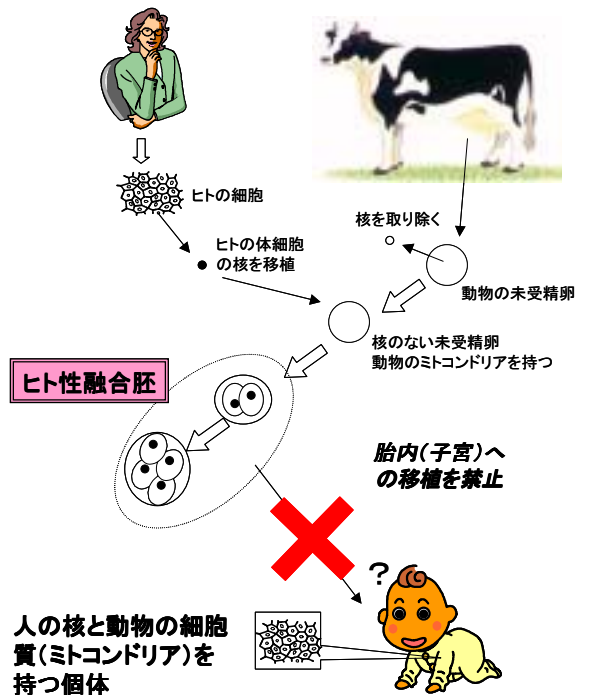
ヒトの細胞

ヒトの体細胞の核を移植

核を取り除く

動物の未受精卵

核のない未受精卵
動物のミトコンドリアを持つ

ヒト性融合胚

胎内(子宮)への移植を禁止

?

人の核と動物の細胞質(ミトコンドリア)を持つ個体